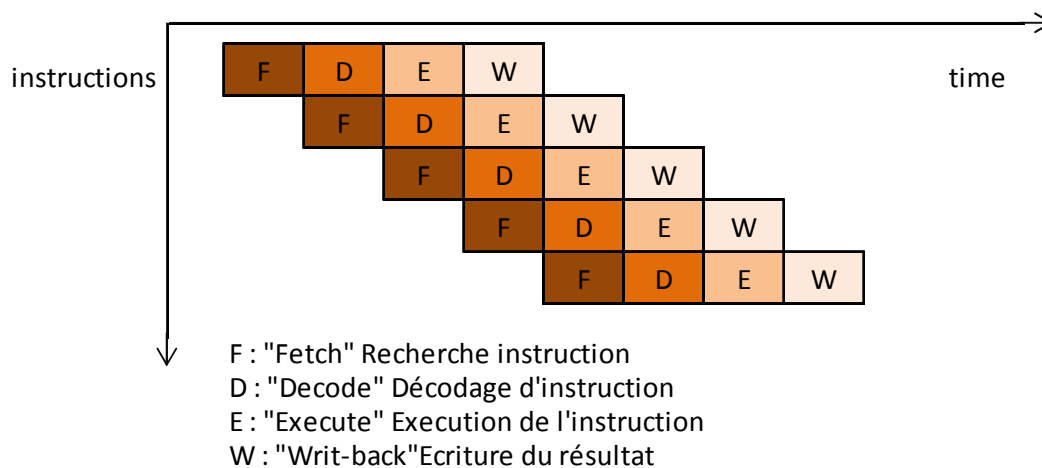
instructions

| F | D | E | W | | | | |
|---|---|---|---|---|---|---|---|
| | F | D | E | W | | | |
| | | F | D | E | W | | |
| | | | F | D | E | W | |
| | | | | F | D | E | W |

time

F : "Fetch" Recherche instruction
D : "Decode" Décodage d'instruction
E : "Execute" Execution de l'instruction
W : "Writ-back"Ecriture du résultat